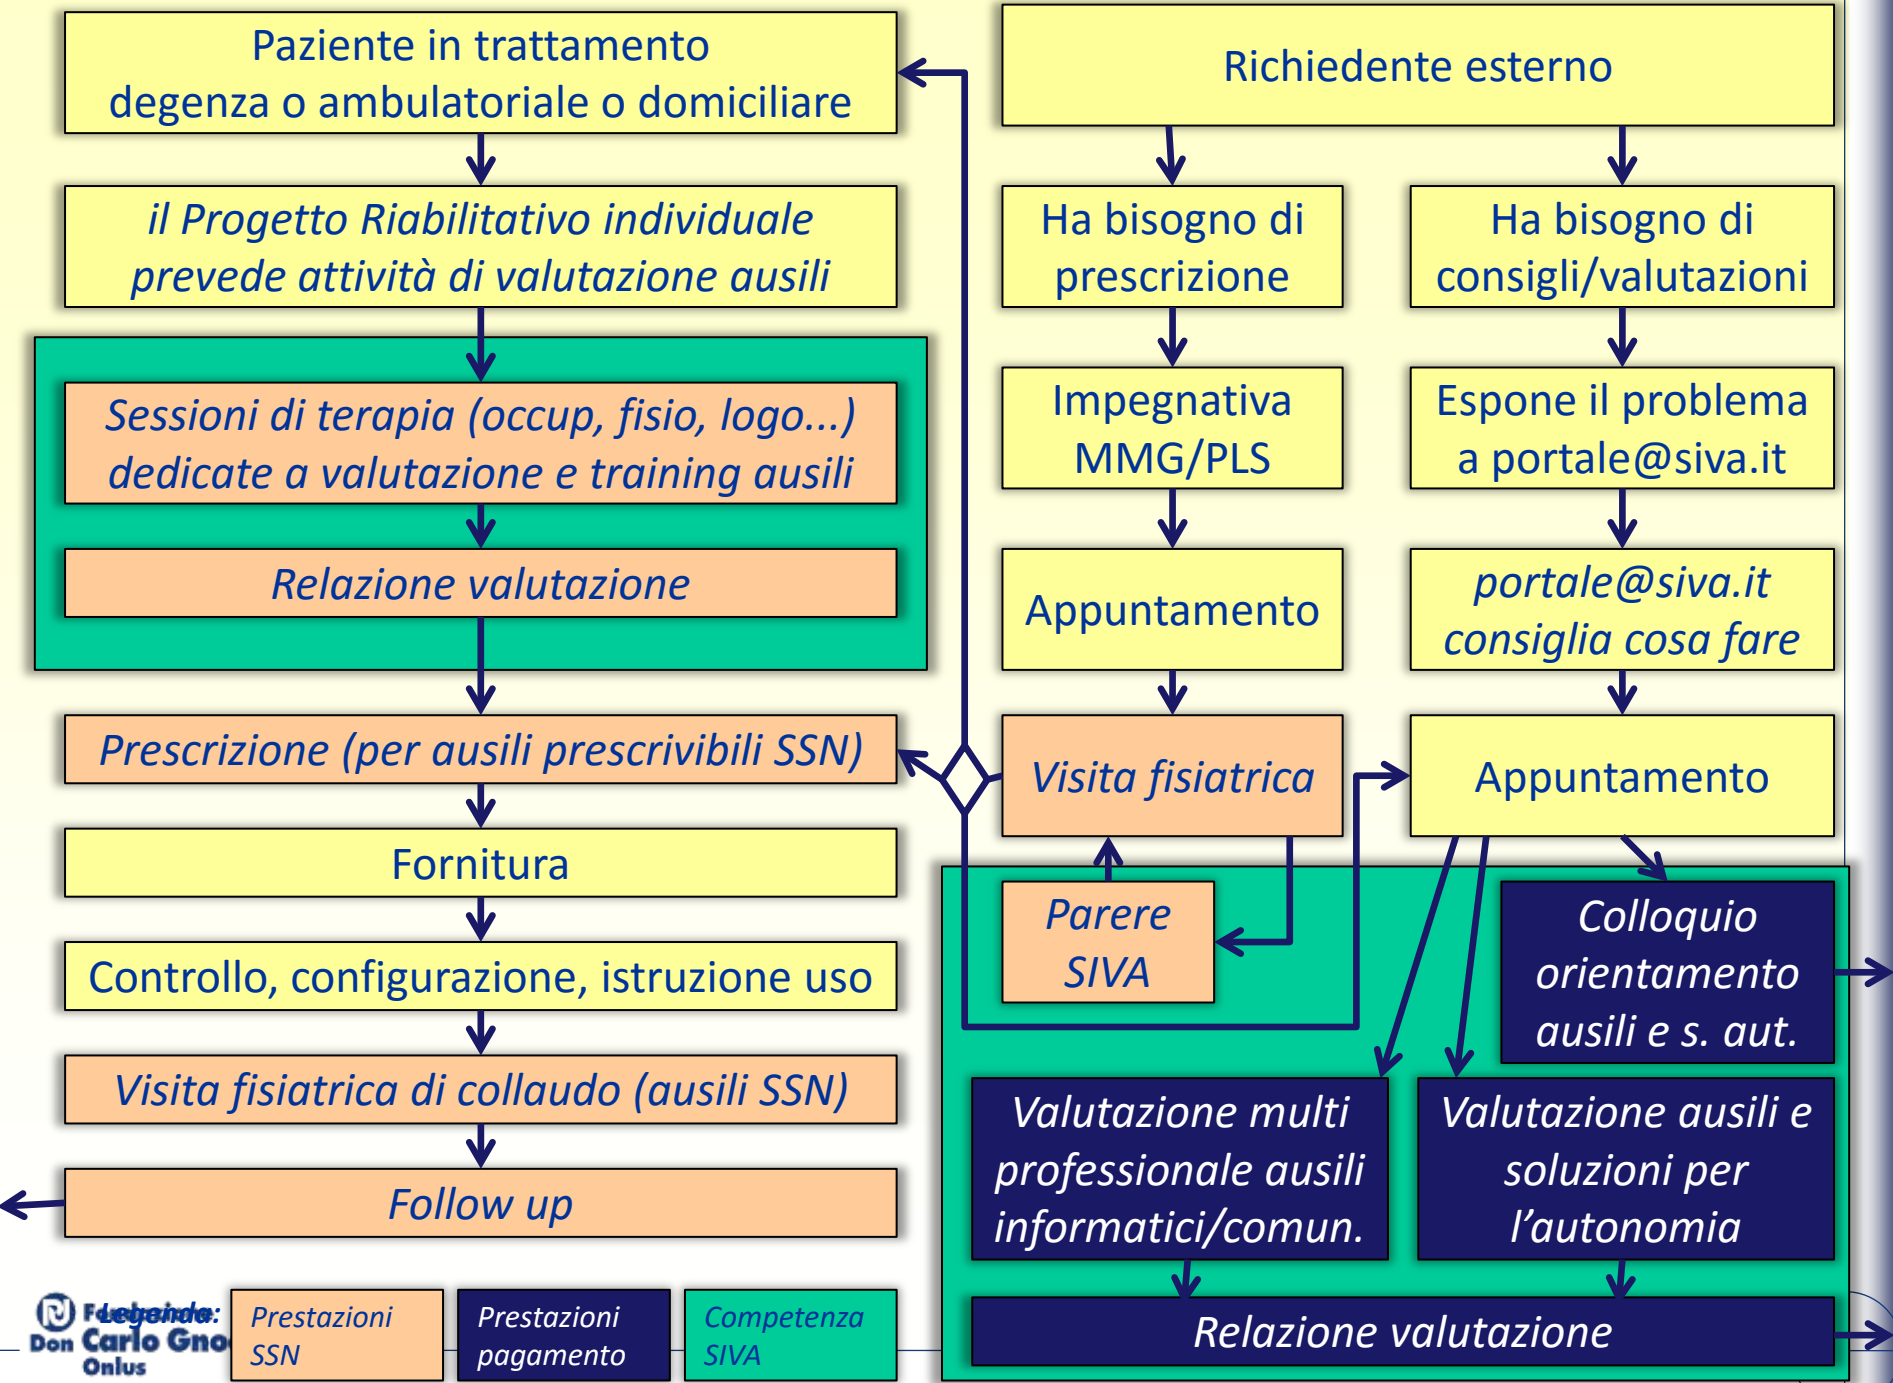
Paziente in trattamento degenza o ambulatoriale o domiciliare

il Progetto Riabilitativo individuale prevede attività di valutazione ausili

Sessioni di terapia (occup, fisio, logo...) dedicate a valutazione e training ausili

Relazione valutazione

Prescrizione (per ausili prescrivibili SSN)

Fornitura

Controllo, configurazione, istruzione uso

Visita fisiatrica di collaudo (ausili SSN)

Follow up

Richiedente esterno

Ha bisogno di prescrizione

Ha bisogno di consigli/valutazioni

Impegnativa MMG/PLS

Espone il problema a portale@siva.it

Appuntamento

portale@siva.it consiglia cosa fare

Visita fisiatrica

Appuntamento

Parere SIVA

Colloquio orientamento ausili e s. aut.

Valutazione multi professionale ausili informatici/comun.

Valutazione ausili e soluzioni per l'autonomia

Relazione valutazione

Fondazione Don Carlo Gnocchi Onlus

Legenda:

Prestazioni SSN

Prestazioni pagamento

Competenza SIVA